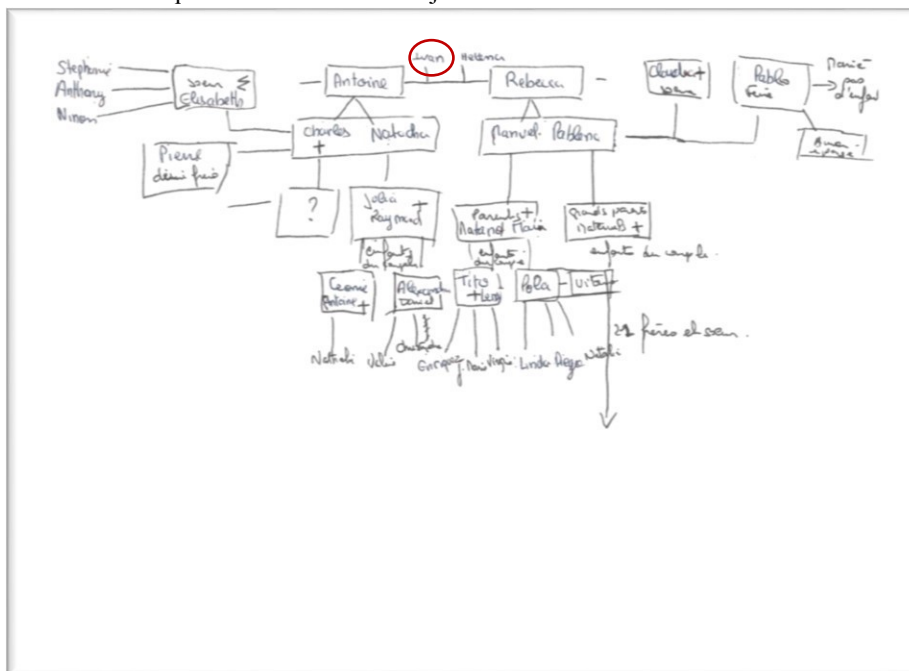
Stephanie
Anthony
Ninon
soeur Elisabeth
Antoine
Ivan
Helena
Rebecca
Claudet + soeur
Pablo Fria
Marie pas d'enfant
Charles +
Natacha
Manuel Pablanc
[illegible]
Pierre demi frère
?
Julia Raymond +
Parents + Natacha Flavia
grands parents Natacha +
enfants du couple
enfants du couple
enfant du couple.
Leonie Antoine +
Alexandre Daniel
Tito + Lucy
Pola
Vito +
21 frères et soeurs.
Natali
Julia
Christophe
Enrique
J. Noui
Virgin
Linda
Diego
Natali